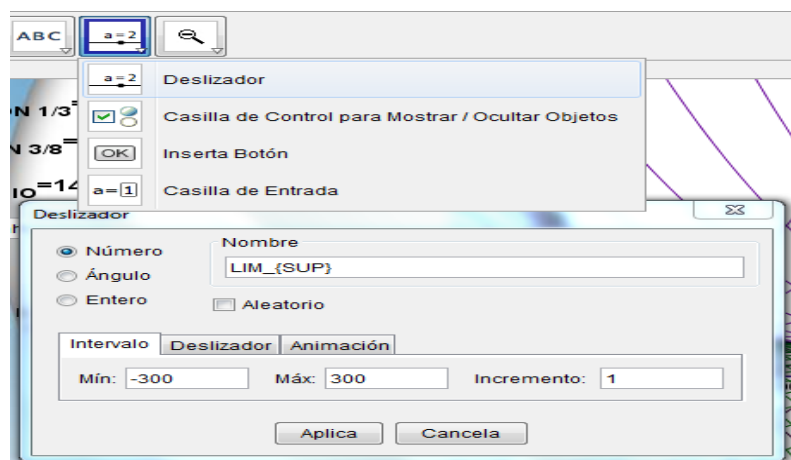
ABC

a = 2

a = 2 Deslizador

Casilla de Control para Mostrar / Ocultar Objetos

OK Inserta Botón

a = 1 Casilla de Entrada

N 1/3

N 3/8

IO=14

Deslizador

Número

Ángulo

Entero

Nombre

LIM_{SUP}

Aleatorio

Intervalo | Deslizador | Animación

Mín: -300

Máx: 300

Incremento: 1

Aplica

Cancela